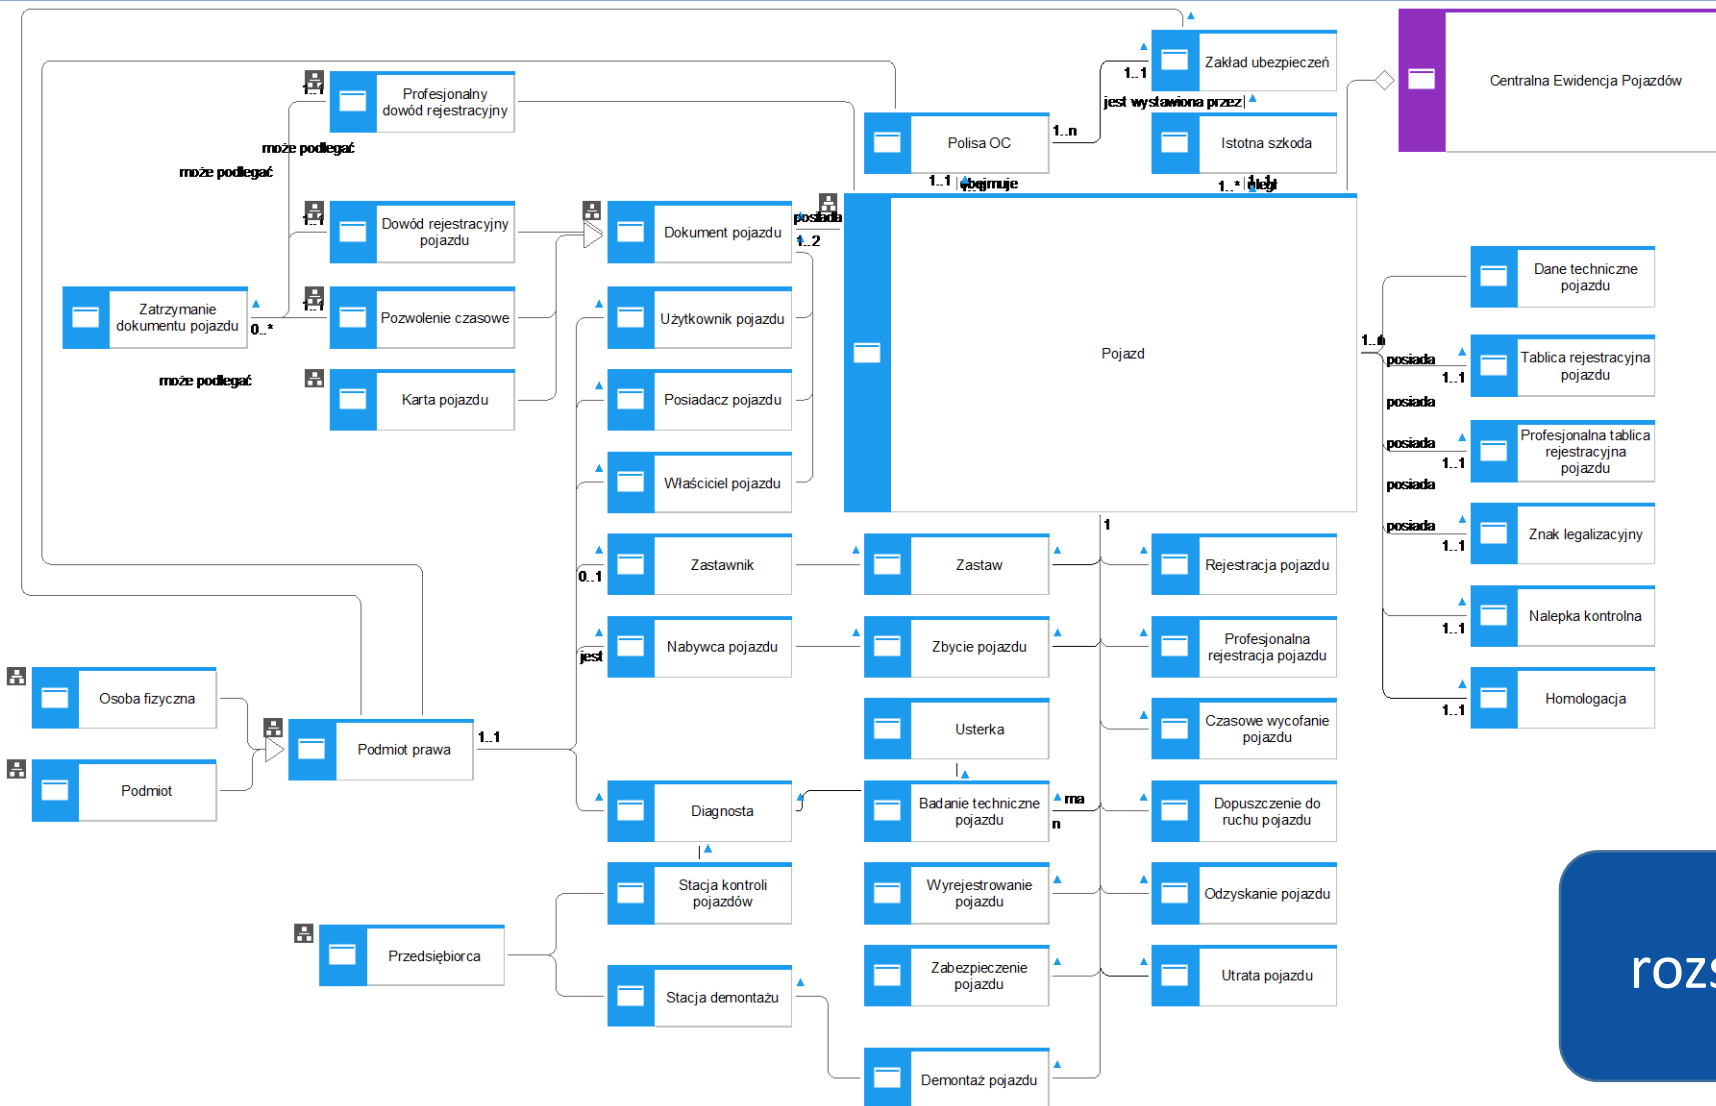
Zakład ubezpieczeń

Centralna Ewidencja Pojazdów

1..1

jest wystawiona przez

Profesjonalny dowód rejestracyjny

1..n

Polisa OC

Istotna szkoda

może podlegać

może podlegać

1..1 obejmuje

1..* uległ

Dowód rejestracyjny pojazdu

Dokument pojazdu

posiada

1..2

Zatrzymanie dokumentu pojazdu

0..*

Pozwolenie czasowe

Użytkownik pojazdu

Pojazd

Dane techniczne pojazdu

1..n

posiada

Tablica rejestracyjna pojazdu

1..1

posiada

może podlegać

Karta pojazdu

Posiadacz pojazdu

posiada

Profesjonalna tablica rejestracyjna pojazdu

1..1

posiada

Właściciel pojazdu

posiada

Znak legalizacyjny

1..1

1

Zastawnik

Zastaw

Rejestracja pojazdu

0..1

Nalepka kontrolna

1..1

jest

Nabywca pojazdu

Zbycie pojazdu

Profesjonalna rejestracja pojazdu

Osoba fizyczna

Homologacja

1..1

Podmiot prawa

1..1

Usterka

Czasowe wycofanie pojazdu

Podmiot

Diagnosta

Badanie techniczne pojazdu

ma

n

Dopuszczenie do ruchu pojazdu

Stacja kontroli pojazdów

Wyrejestrowanie pojazdu

Odzyskanie pojazdu

Przedsiębiorca

Stacja demontażu

Zabezpieczenie pojazdu

Utrata pojazdu

rozs

Demontaż pojazdu